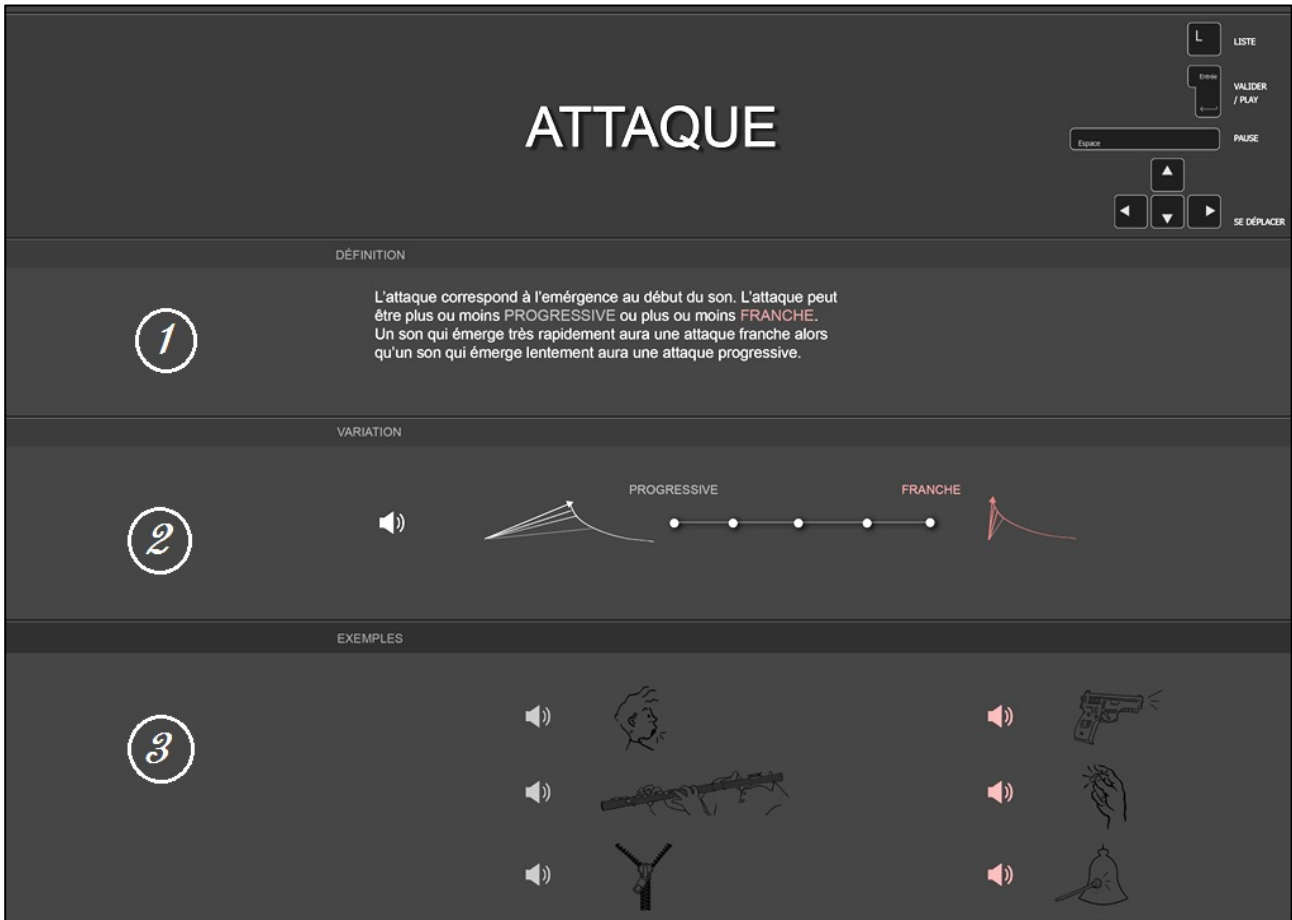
ATTAQUE

L LISTE

Entrée VALIDER / PLAY

Espace PAUSE

SE DÉPLACER

DÉFINITION

1

L'attaque correspond à l'emérgence au début du son. L'attaque peut être plus ou moins PROGRESSIVE ou plus ou moins FRANCHE. Un son qui émerge très rapidement aura une attaque franche alors qu'un son qui émerge lentement aura une attaque progressive.

VARIATION

2

PROGRESSIVE FRANCHE

EXEMPLES

3